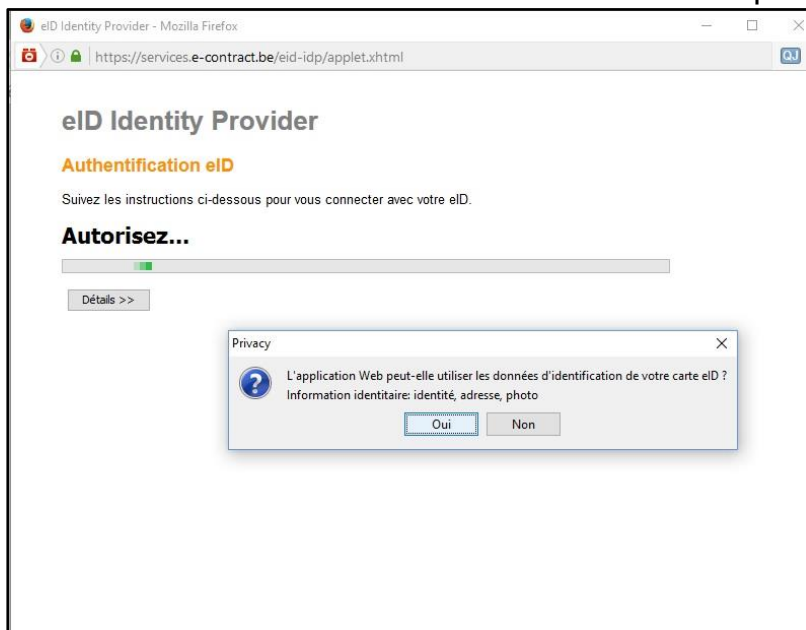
eID Identity Provider - Mozilla Firefox

https://services.e-contract.be/eid-idp/applet.xhtml

eID Identity Provider

Authentification eID

Suivez les instructions ci-dessous pour vous connecter avec votre eID.

Autorisez...

Détails >>

Privacy

L'application Web peut-elle utiliser les données d'identification de votre carte eID ?
Information identitaire: identité, adresse, photo

Oui

Non